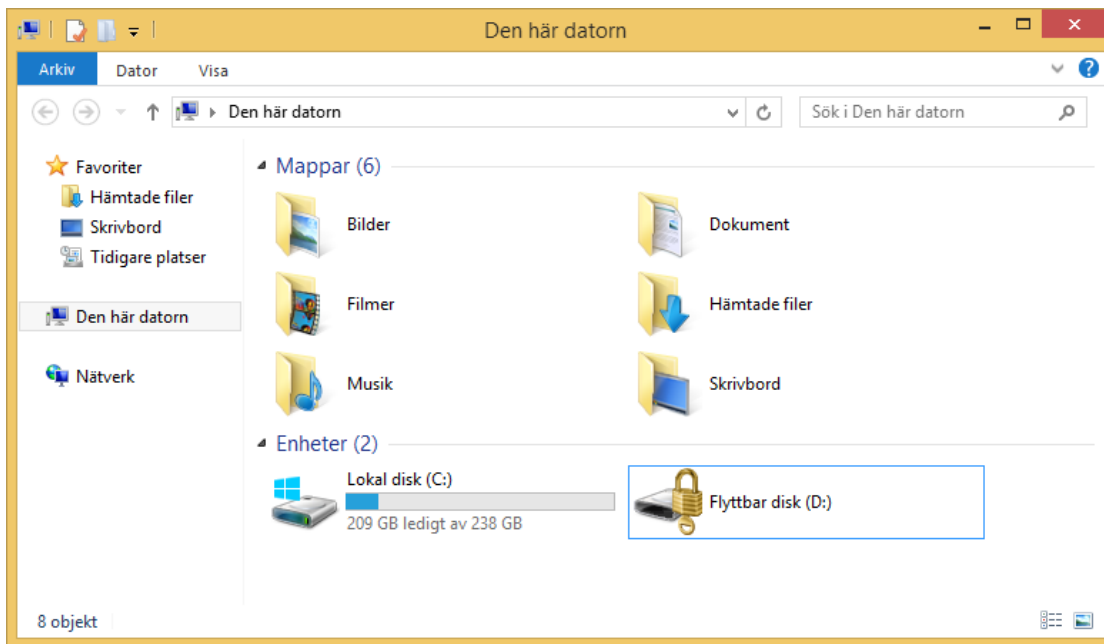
Den här datorn

Arkiv
Dator
Visa

Den här datorn
Sök i Den här datorn

Favoriter
Hämtade filer
Skrivbord
Tidigare platser

Den här datorn

Nätverk

Mappar (6)

Bilder
Dokument
Filmer
Hämtade filer
Musik
Skrivbord

Enheter (2)

Lokal disk (C:)
209 GB ledigt av 238 GB
Flyttbar disk (D:)

8 objekt